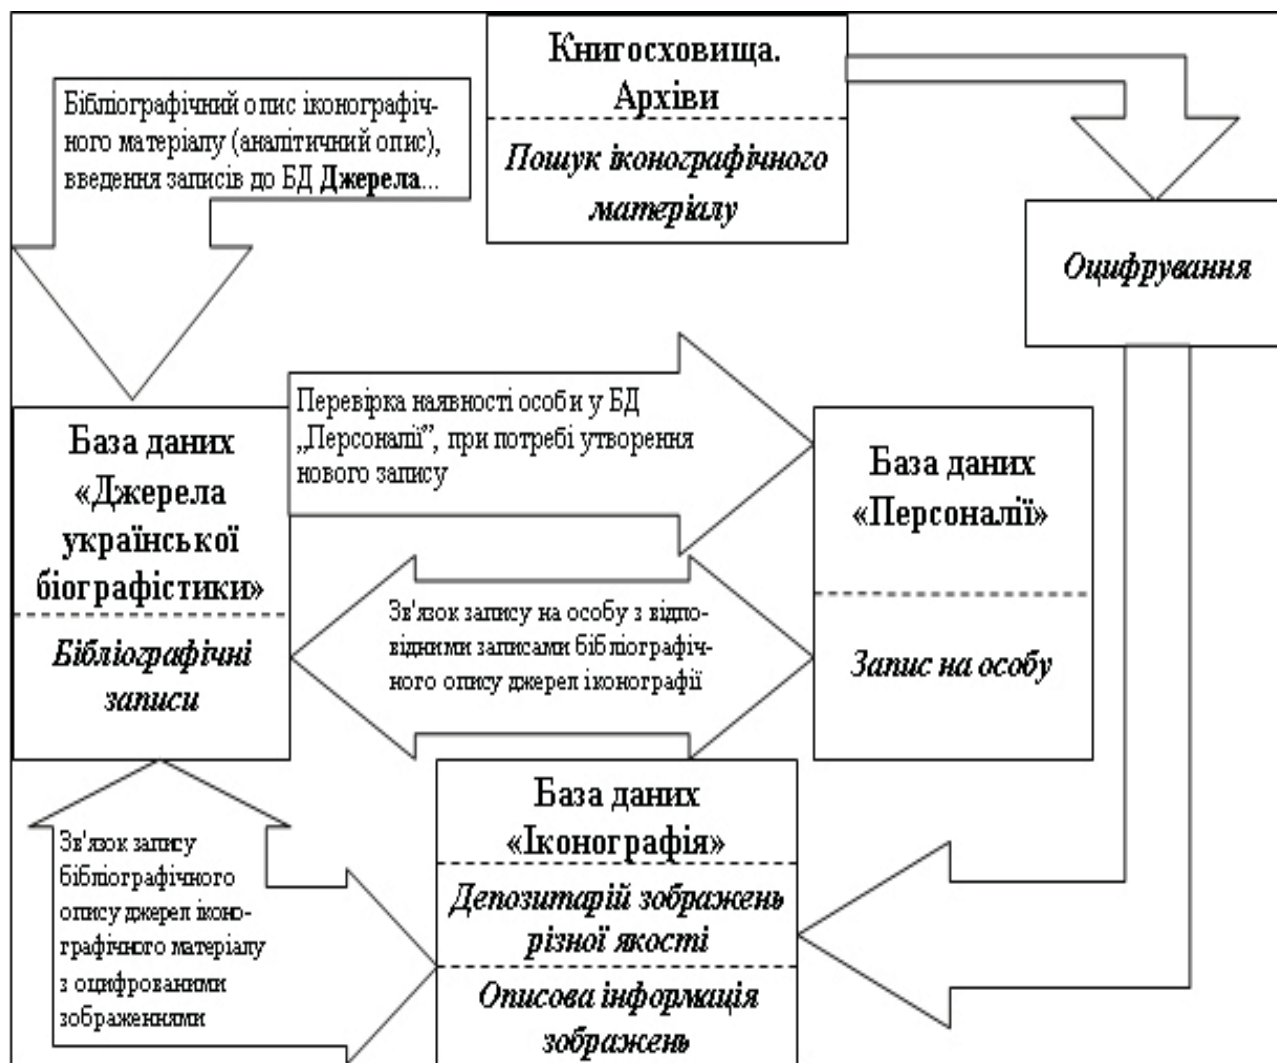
Книгосховища. Архіви

Пошук іконографічного матеріалу

Бібліографічний опис іконографічного матеріалу (аналітичний опис), введення записів до БД **Джерела**...

Оцифрування

Перевірка наявності особи у БД „Персоналії”, при потребі утворення нового запису

База даних «Джерела української біографістики»

Бібліографічні записи

База даних «Персоналії»

Запис на особу

Зв'язок запису на особу з відповідними записами бібліографічного опису джерел іконографії

База даних «Іконографія»

Депозитарій зображень різної якості

Описова інформація зображень

Зв'язок запису бібліографічного опису джерел іконографічного матеріалу з оцифрованими зображеннями